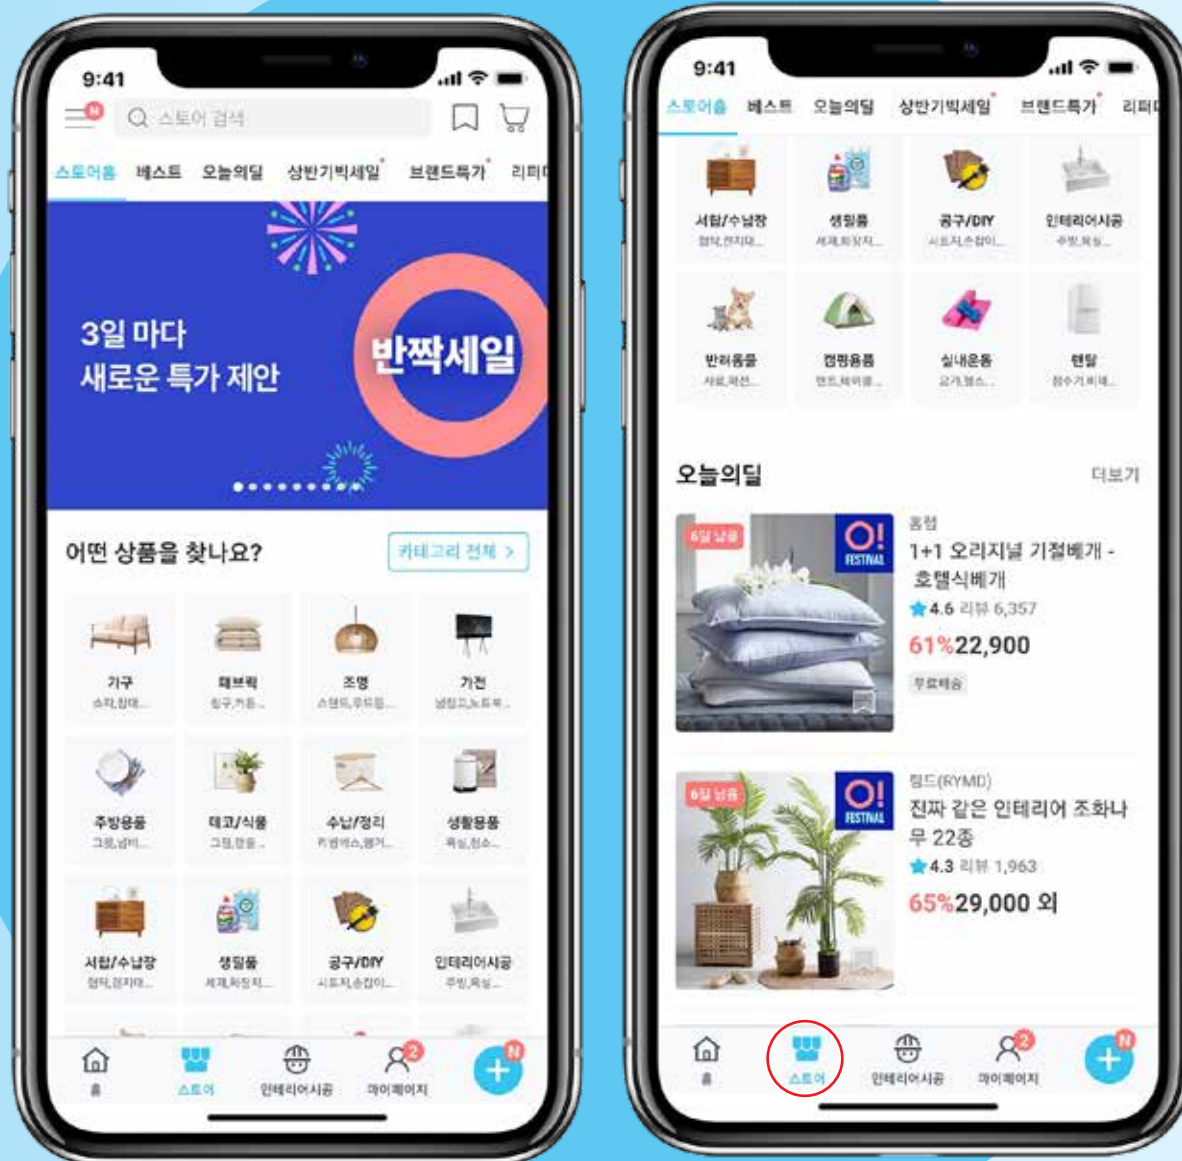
9:41

N

스토어 검색

스토어홈 베스트 오늘의딜 상반기빅세일 브랜드특가 리퍼

3일 마다
새로운 특가 제안

반짝세일

어떤 상품을 찾나요?

카테고리 전체 >

가구
소파,침대...

패브릭
침구,커튼...

조명
스탠드,무드등...

가전
냉장고,노트북...

주방용품
그릇,냄비...

데코/식물
그림,캔들...

수납/정리
키친박스,행거...

생활용품
욕실,청소...

서랍/수납장
협탁,정리대...

생필품
세제,화장지...

공구/DIY
시트지,손잡이...

인테리어시공
주방,욕실...

홈

스토어

인테리어시공

2

마이페이지

N

9:41

스토어홈 베스트 오늘의딜 상반기빅세일 브랜드특가 리퍼

서랍/수납장
협탁,정리대...

생필품
세제,화장지...

공구/DIY
시트지,손잡이...

인테리어시공
주방,욕실...

반려용품
사료,패션...

캠핑용품
텐트,체어용...

실내운동
요가,헬스...

렌탈
정수기,비데...

오늘의딜

더보기

6일 남음

O! FESTIVAL

홈럽

1+1 오리지널 기절베개 - 호텔식베개

4.6 리뷰 6,357

61% 22,900

무료배송

6일 남음

O! FESTIVAL

럼드(RYMD)

진짜 같은 인테리어 조화나무 22종

4.3 리뷰 1,963

65% 29,000 외

홈

스토어

인테리어시공

2

마이페이지

N